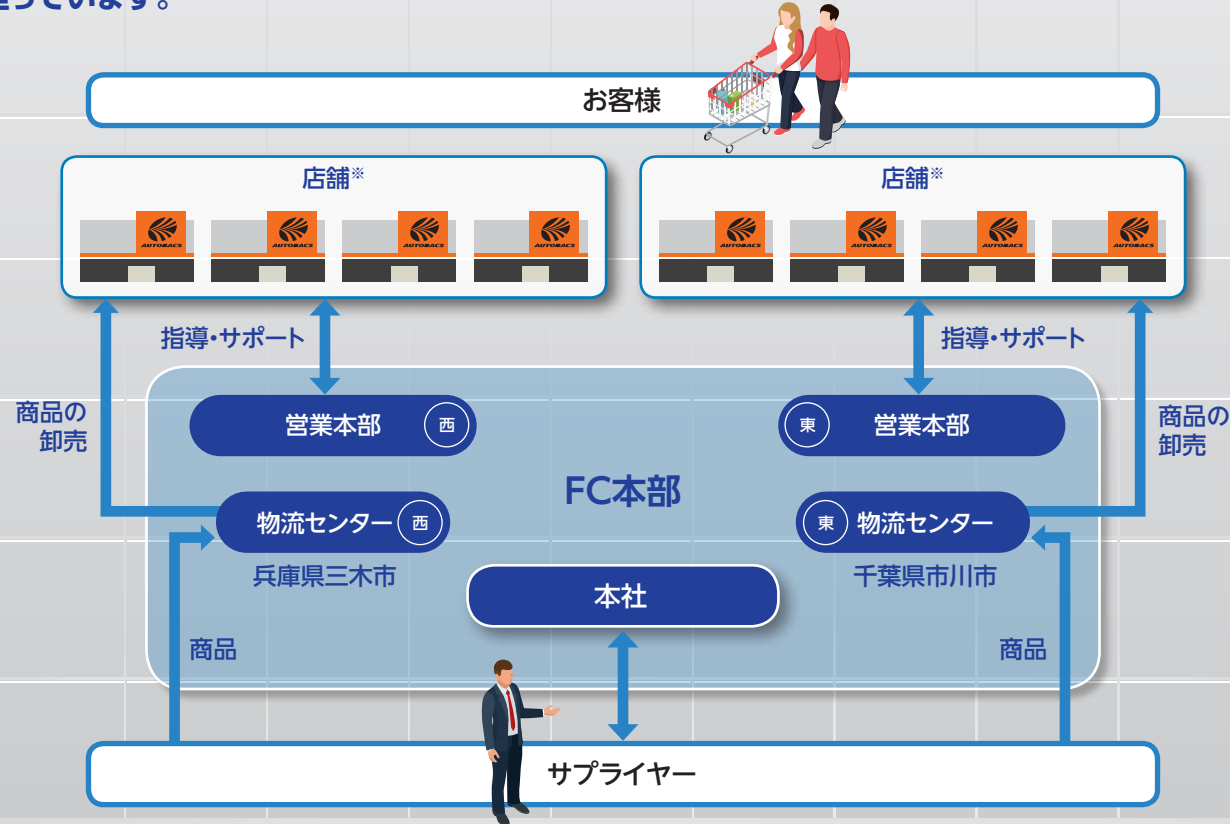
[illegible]っています。

お客様

店舗※

AUTOBACS AUTOBACS AUTOBACS AUTOBACS

店舗※

AUTOBACS AUTOBACS AUTOBACS AUTOBACS

指導・サポート

指導・サポート

商品の卸売

商品の卸売

営業本部 西

東 営業本部

FC本部

物流センター 西

東 物流センター

兵庫県三木市

千葉県市川市

本社

商品

商品

サプライヤー